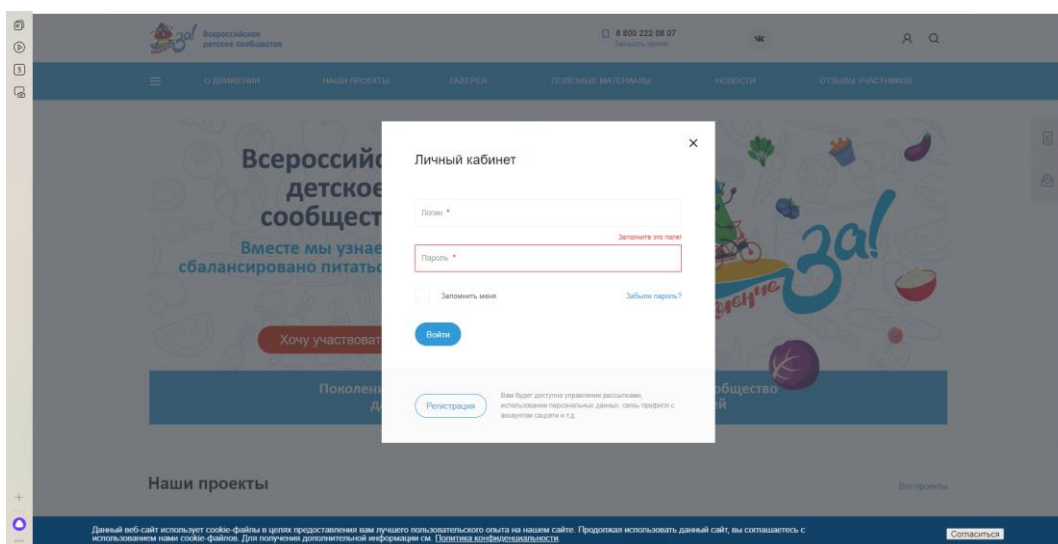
За! Всероссийское детское сообщество

8 800 222 08 07
Заказать звонок

О ДВИЖЕНИИ НАШИ ПРОЕКТЫ ГАЛЕРЕЯ ПОЛЕЗНЫЕ МАТЕРИАЛЫ НОВОСТИ ОТЗЫВЫ УЧАСТНИКОВ

Всероссийс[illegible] детское сообществ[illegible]
Вместе мы узнае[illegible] сбалансировано питать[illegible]

Хочу участвоват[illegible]

Поколен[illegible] д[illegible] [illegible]бщество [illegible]й

За! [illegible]жение

Личный кабинет

×

Логин *

Заполните это поле!

Пароль *

Запомнить меня

Забыли пароль?

Войти

Регистрация

Вам будет доступно управление рассылками, использование персональных данных, связь профиля с аккаунтом соцсети и т.д.

Наши проекты

Все проекты

Данный веб-сайт использует cookie-файлы в целях предоставления вам лучшего пользовательского опыта на нашем сайте. Продолжая использовать данный сайт, вы соглашаетесь с использованием нами cookie-файлов. Для получения дополнительной информации см. Политика конфиденциальности.

Согласиться